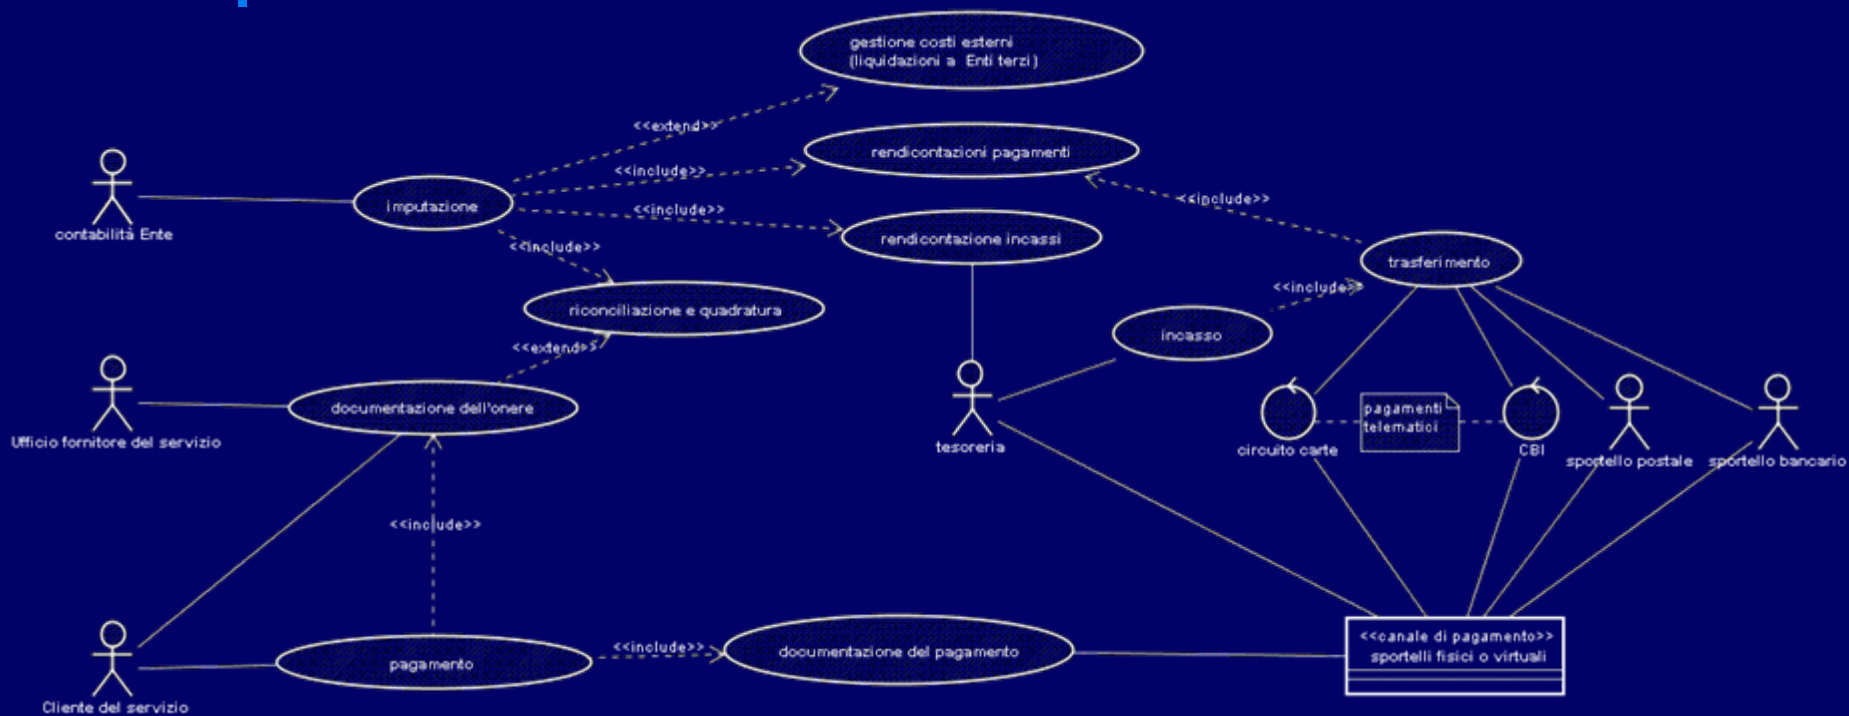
gestione costi esterni
(liquidazioni a Enti terzi)

<<extend>>

rendicontazioni pagamenti

<<include>>

<<include>>

contabilità Ente

imputazione

<<include>>

rendicontazione incassi

<<include>>

trasferimento

<<include>>

riconciliazione e quadratura

incasso

<<extend>>

Ufficio fornitore del servizio

documentazione dell'onere

tesoreria

pagamenti telematici

circuito carte

CBI

sportello postale

sportello bancario

<<include>>

<<include>>

Cliente del servizio

pagamento

documentazione del pagamento

<<canale di pagamento>>
sportelli fisici o virtuali